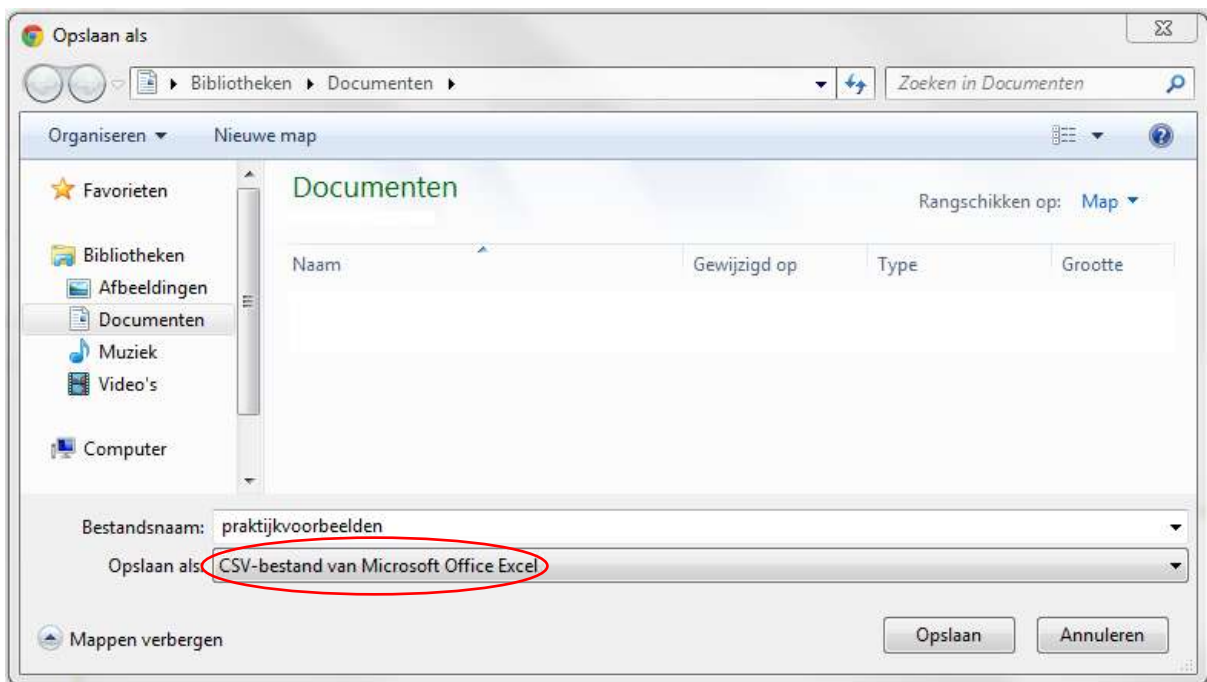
Opslaan als

Bibliotheken ▸ Documenten ▸

Zoeken in Documenten

Organiseren ▾ Nieuwe map

Favorieten

Bibliotheken
Afbeeldingen
Documenten
Muziek
Video's

Computer

Documenten

Rangschikken op: Map ▾

| Naam | Gewijzigd op | Type | Grootte |
|---|---|---|---|

Bestandsnaam: praktijkvoorbeelden

Opslaan als: CSV-bestand van Microsoft Office Excel

Mappen verbergen

Opslaan Annuleren